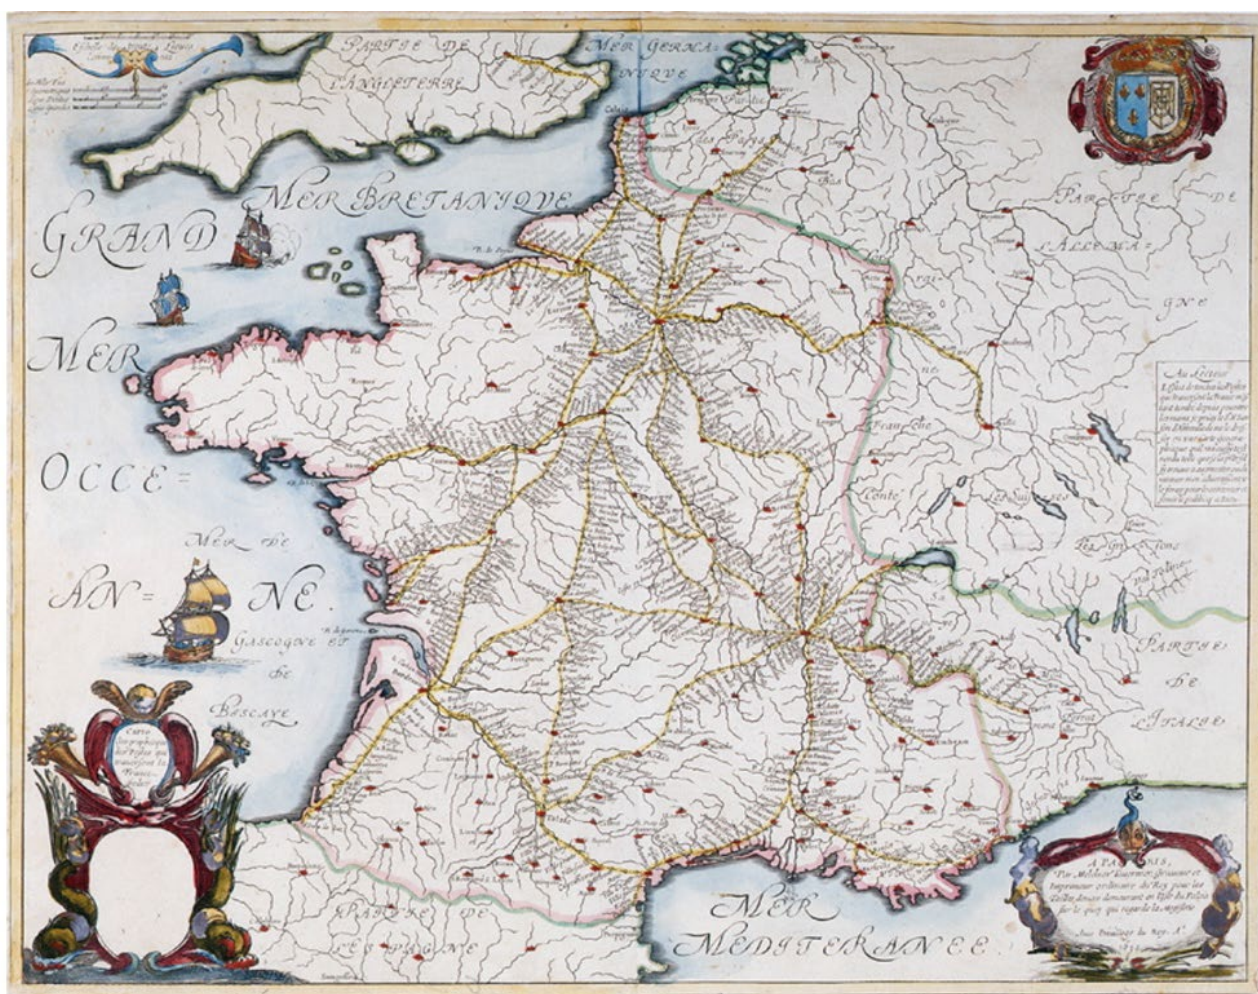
PARTIE DE L'ANGLETERRE

MER GERMANIQUE

MER BRETANIQUE

GRAND MER OCCE= AN = NE.

MER DE GASCOGNE ET DE BISCAYE

PARTIE DE L'ALLEMAGNE

Franche Conte

PARTIE DE L'ITALIE

PARTIE DE L'ESPAGNE

MER MEDITERANEE.

Au Lecteur
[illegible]

Carte Geographique des Postes qui traversent la France

A PARIS,
Par Melchior Tavernier, Graveur et Imprimeur ordinaire du Roy pour les Tailles douces demeurant en l'Isle du Palais sur le quay qui regarde la megisserie
Avec Privilege du Roy. A° 16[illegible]